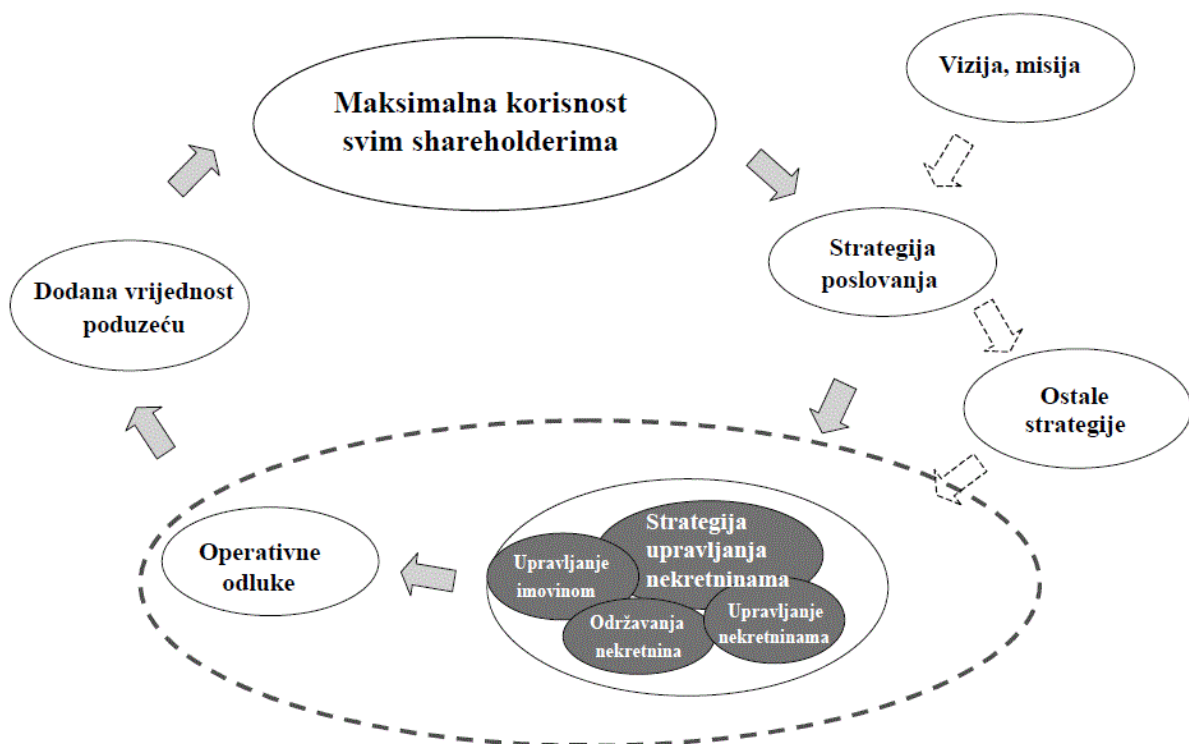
Maksimalna korisnost svim shareholderima

Vizija, misija

Strategija poslovanja

Dodana vrijednost poduzeću

Ostale strategije

Operativne odluke

Strategija upravljanja nekretninama

Upravljanje imovinom

Održavanja nekretnina

Upravljanje nekretninama